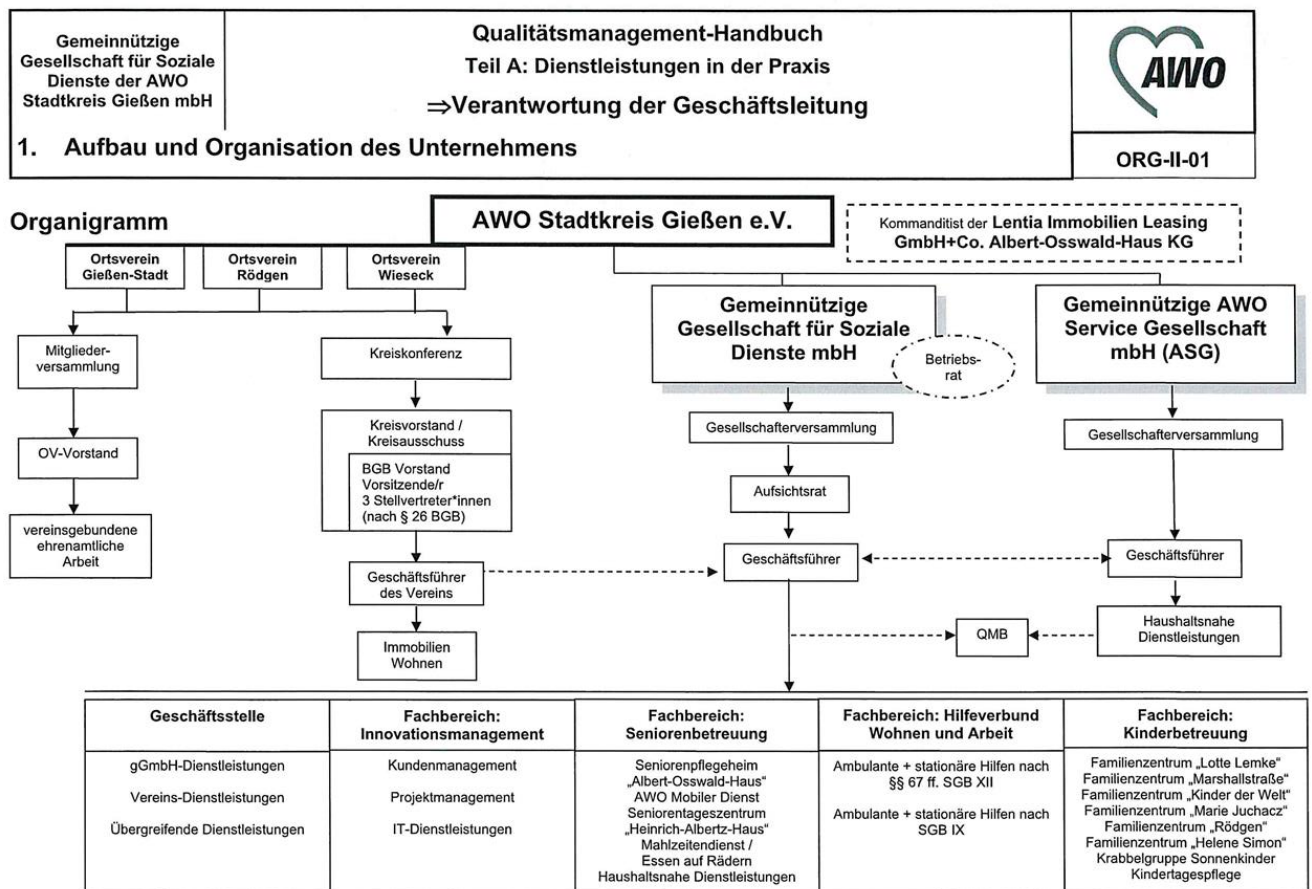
Gemeinnützige Gesellschaft für Soziale Dienste der AWO Stadtkreis Gießen mbH

Qualitätsmanagement-Handbuch
Teil A: Dienstleistungen in der Praxis
⇒Verantwortung der Geschäftsleitung

AWO

1. Aufbau und Organisation des Unternehmens

ORG-II-01

Organigramm

AWO Stadtkreis Gießen e.V.

Kommanditist der Lentia Immobilien Leasing GmbH+Co. Albert-Osswald-Haus KG

Ortsverein Gießen-Stadt

Ortsverein Rödgen

Ortsverein Wieseck

Mitgliederversammlung

OV-Vorstand

vereinsgebundene ehrenamtliche Arbeit

Kreiskonferenz

Kreisvorstand / Kreisausschuss

BGB Vorstand
Vorsitzende/r
3 Stellvertreter*innen
(nach § 26 BGB)

Geschäftsführer des Vereins

Immobilien Wohnen

Gemeinnützige Gesellschaft für Soziale Dienste mbH

Betriebsrat

Gesellschafterversammlung

Aufsichtsrat

Geschäftsführer

QMB

Gemeinnützige AWO Service Gesellschaft mbH (ASG)

Gesellschafterversammlung

Geschäftsführer

Haushaltsnahe Dienstleistungen

| Geschäftsstelle | Fachbereich: Innovationsmanagement | Fachbereich: Seniorenbetreuung | Fachbereich: Hilfeverbund Wohnen und Arbeit | Fachbereich: Kinderbetreuung |
|---|---|---|---|---|
| gGmbH-Dienstleistungen<br>Vereins-Dienstleistungen<br>Übergreifende Dienstleistungen | Kundenmanagement<br>Projektmanagement<br>IT-Dienstleistungen | Seniorenpflegeheim „Albert-Osswald-Haus“<br>AWO Mobiler Dienst<br>Seniorentageszentrum „Heinrich-Albertz-Haus“<br>Mahlzeitendienst / Essen auf Rädern<br>Haushaltsnahe Dienstleistungen | Ambulante + stationäre Hilfen nach §§ 67 ff. SGB XII<br>Ambulante + stationäre Hilfen nach SGB IX | Familienzentrum „Lotte Lemke“<br>Familienzentrum „Marshallstraße“<br>Familienzentrum „Kinder der Welt“<br>Familienzentrum „Marie Juchacz“<br>Familienzentrum „Rödgen“<br>Familienzentrum „Helene Simon“<br>Krabbelgruppe Sonnenkinder<br>Kindertagespflege |